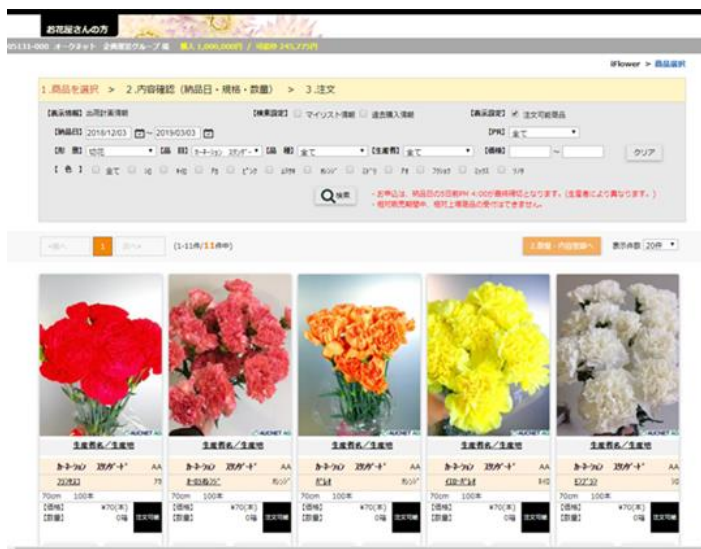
お花屋さんの方

05131-000 オークネット 企業限定グループ 様 購入 1,000,000円 / 可能枠 245,775円

iFlower > 商品選択

1.商品を選択 > 2.内容確認（納品日・規格・数量） > 3.注文

【表示情報】出荷計画情報

【検索設定】マイリスト情報 過去購入情報

【表示設定】注文可能商品

【納品日】2018/12/03 ～ 2019/03/03

【PR】全て

【分類】切花 【品目】カーネーション スタンダード 【品種】全て 【生産者】全て 【価格】 ～ クリア

【色】全て

検索

・お申込は、納品日の5日前PM 4:00が締切日となります。(生産者により異なります。)
・相対販売期間中、相対上場商品の受付はできません。

<前へ 1 次へ> (1-11件/11件中)

2.数量・内容確認へ 表示件数 20件

生産者名／生産地
カーネーション スタンダード AA
70cm 100本
【価格】 ¥70(本)
【数量】 0箱 注文可能

生産者名／生産地
カーネーション スタンダード AA
70cm 100本
【価格】 ¥70(本)
【数量】 0箱 注文可能

生産者名／生産地
カーネーション スタンダード AA
70cm 100本
【価格】 ¥70(本)
【数量】 0箱 注文可能

生産者名／生産地
カーネーション スタンダード AA
70cm 100本
【価格】 ¥70(本)
【数量】 0箱 注文可能

生産者名／生産地
カーネーション スタンダード AA
70cm 100本
【価格】 ¥70(本)
【数量】 0箱 注文可能